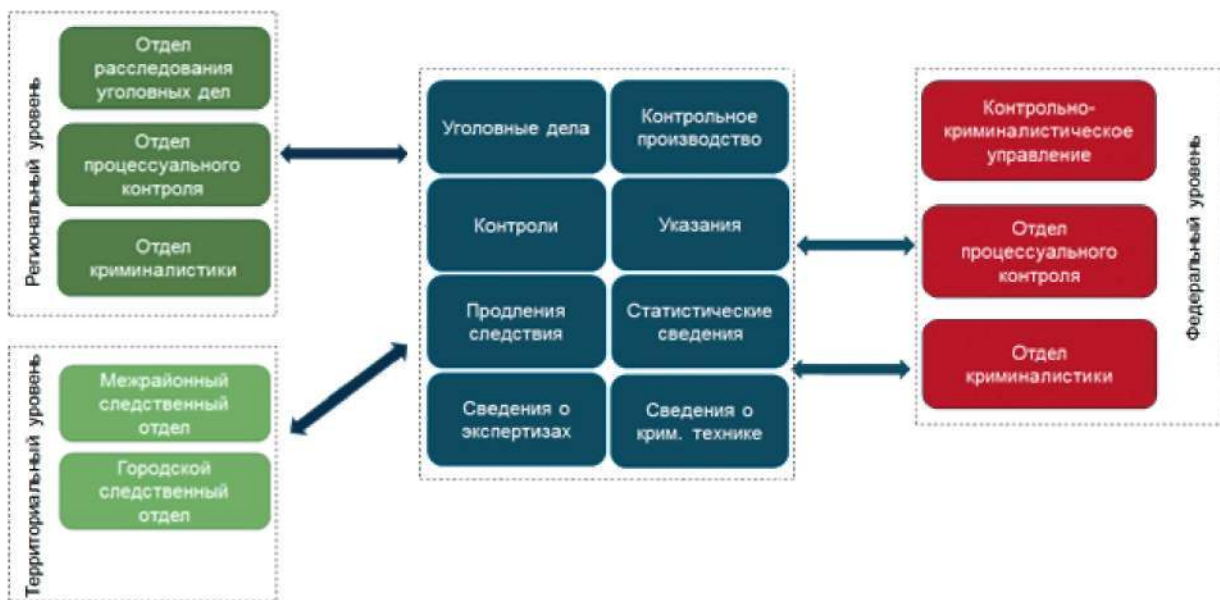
Региональный уровень

Отдел расследования уголовных дел

Отдел процессуального контроля

Отдел криминалистики

Территориальный уровень

Межрайонный следственный отдел

Городской следственный отдел

Уголовные дела

Контрольное производство

Контроли

Указания

Продления следствия

Статистические сведения

Сведения о экспертизах

Сведения о крим. технике

Федеральный уровень

Контрольно-криминалистическое управление

Отдел процессуального контроля

Отдел криминалистики